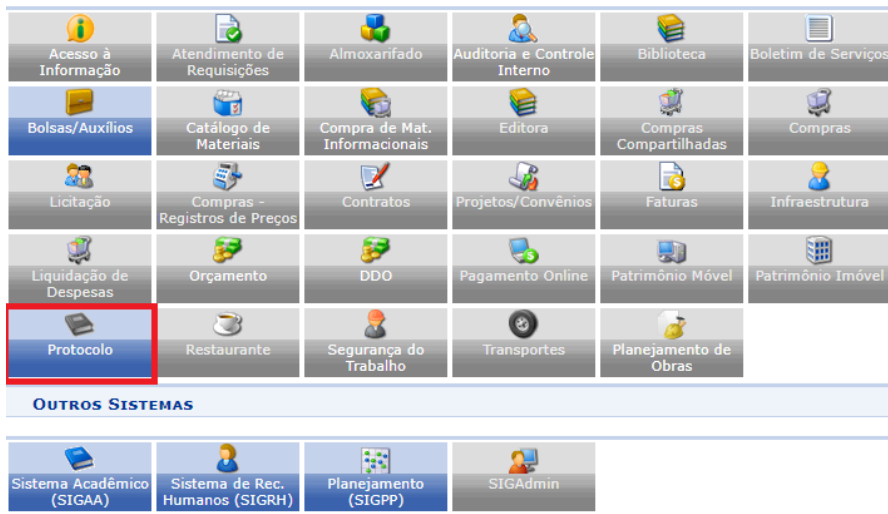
Acesso à Informação

Atendimento de Requisições

Almoxarifado

Auditoria e Controle Interno

Biblioteca

Boletim de Serviços

Bolsas/Auxílios

Catálogo de Materiais

Compra de Mat. Informacionais

Editora

Compras Compartilhadas

Compras

Licitação

Compras - Registros de Preços

Contratos

Projetos/Convênios

Faturas

Infraestrutura

Liquidação de Despesas

Orçamento

DDO

Pagamento Online

Patrimônio Móvel

Patrimônio Imóvel

Protocolo

Restaurante

Segurança do Trabalho

Transportes

Planejamento de Obras

OUTROS SISTEMAS

Sistema Acadêmico (SIGAA)

Sistema de Rec. Humanos (SIGRH)

Planejamento (SIGPP)

SIGAdmin